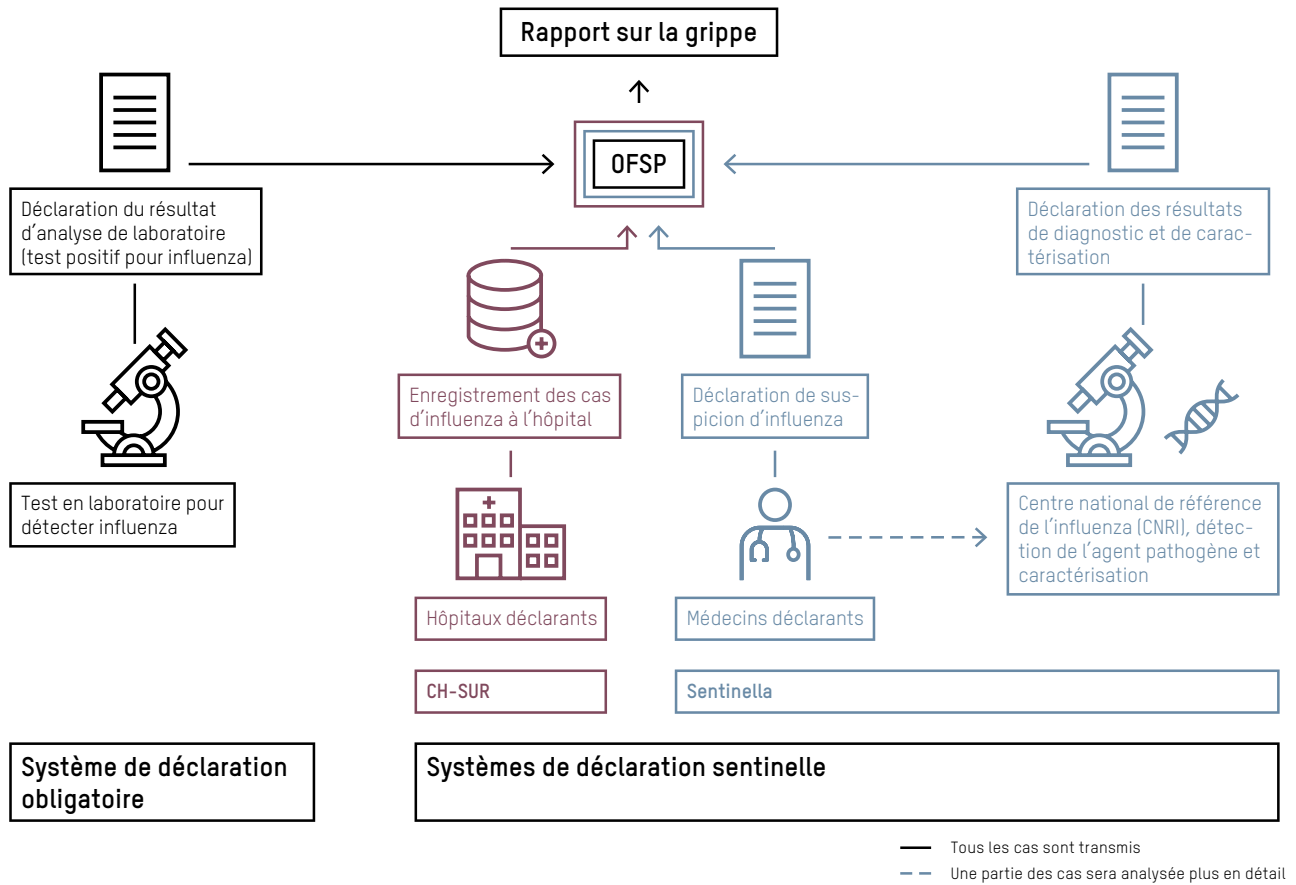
Rapport sur la grippe

OFSP

Déclaration du résultat d'analyse de laboratoire (test positif pour influenza)

Test en laboratoire pour détecter influenza

Enregistrement des cas d'influenza à l'hôpital

Hôpitaux déclarants

CH-SUR

Déclaration de suspicion d'influenza

Médecins déclarants

Déclaration des résultats de diagnostic et de caractérisation

Centre national de référence de l'influenza (CNRI), détection de l'agent pathogène et caractérisation

Sentinella

Système de déclaration obligatoire

Systèmes de déclaration sentinelle

Tous les cas sont transmis

Une partie des cas sera analysée plus en détail